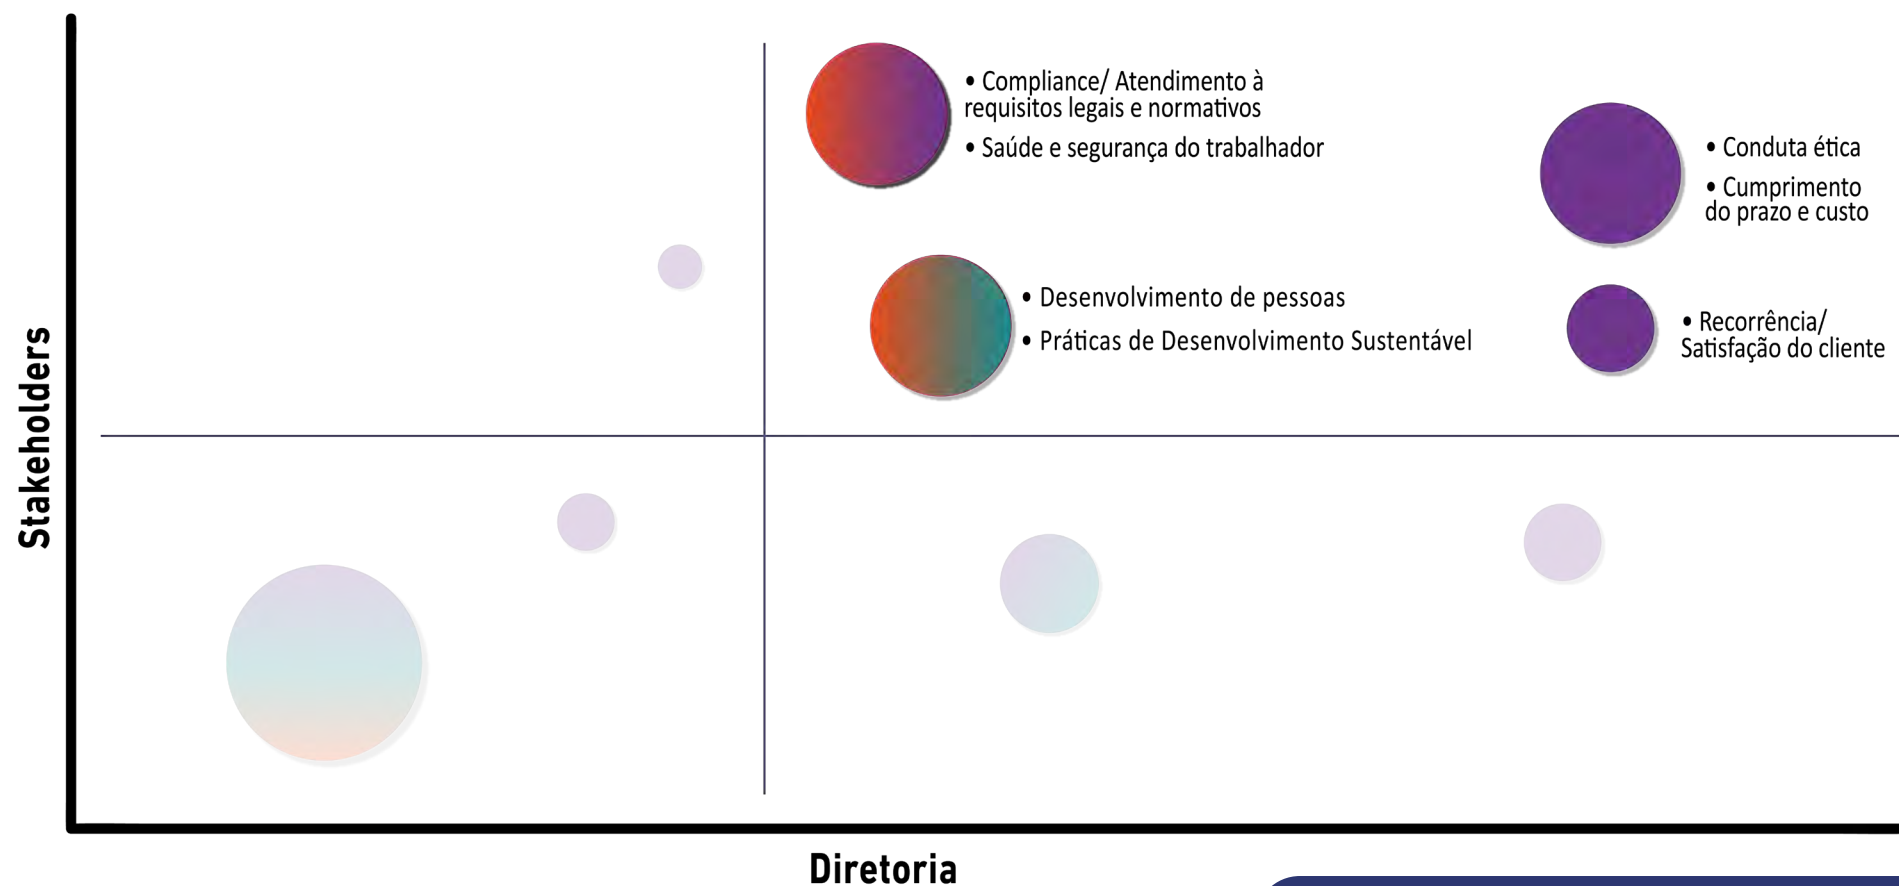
• Compliance/ Atendimento à requisitos legais e normativos

• Saúde e segurança do trabalhador

• Conduta ética

• Cumprimento do prazo e custo

• Desenvolvimento de pessoas

• Práticas de Desenvolvimento Sustentável

• Recorrência/ Satisfação do cliente

Stakeholders

Diretoria